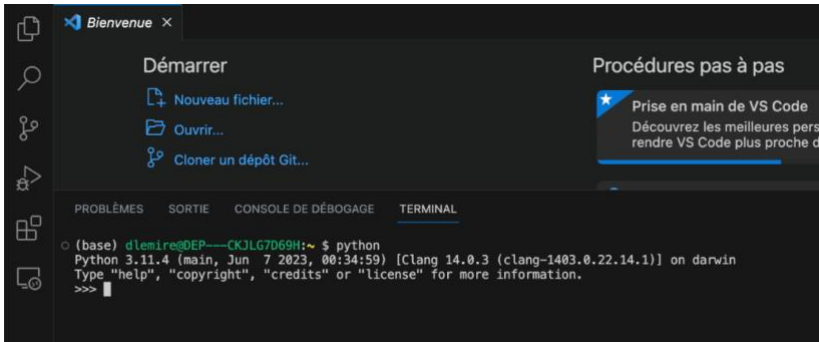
Bienvenue ×

Démarrer

Nouveau fichier...

Ouvrir...

Cloner un dépôt Git...

Procédures pas à pas

Prise en main de VS Code

Découvrez les meilleures pers
rendre VS Code plus proche d

PROBLÈMES SORTIE CONSOLE DE DÉBOGAGE TERMINAL

(base) dlemire@DEP---CKJLG7D69H:~ $ python
Python 3.11.4 (main, Jun 7 2023, 00:34:59) [Clang 14.0.3 (clang-1403.0.22.14.1)] on darwin
Type "help", "copyright", "credits" or "license" for more information.
>>>